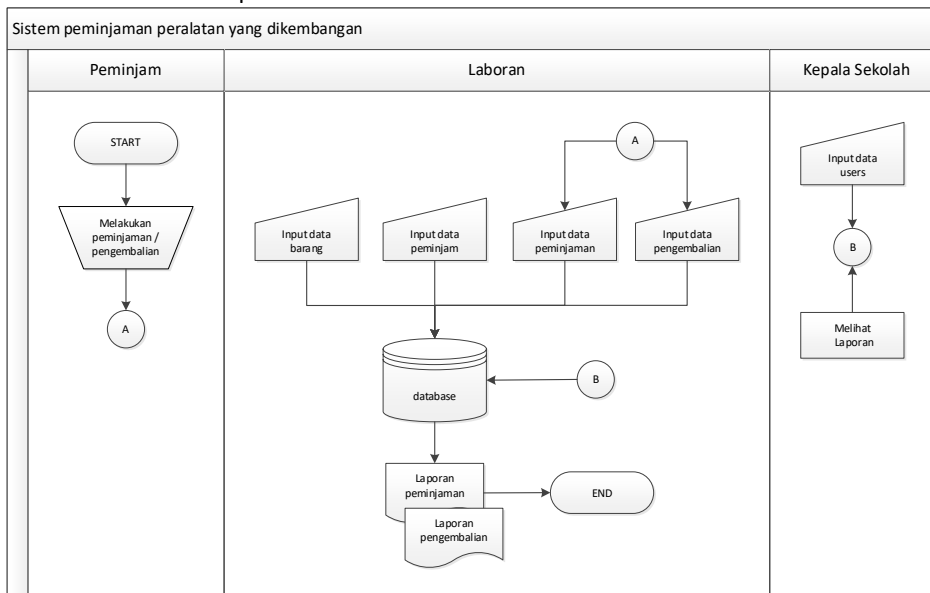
Sistem peminjaman peralatan yang dikembangan

| Peminjam | Laboran | Kepala Sekolah |
|---|---|---|

START

Melakukan peminjaman / pengembalian

A

A

Input data barang

Input data peminjam

Input data peminjaman

Input data pengembalian

database

B

Laporan peminjaman

END

Laporan pengembalian

Input data users

B

Melihat Laporan